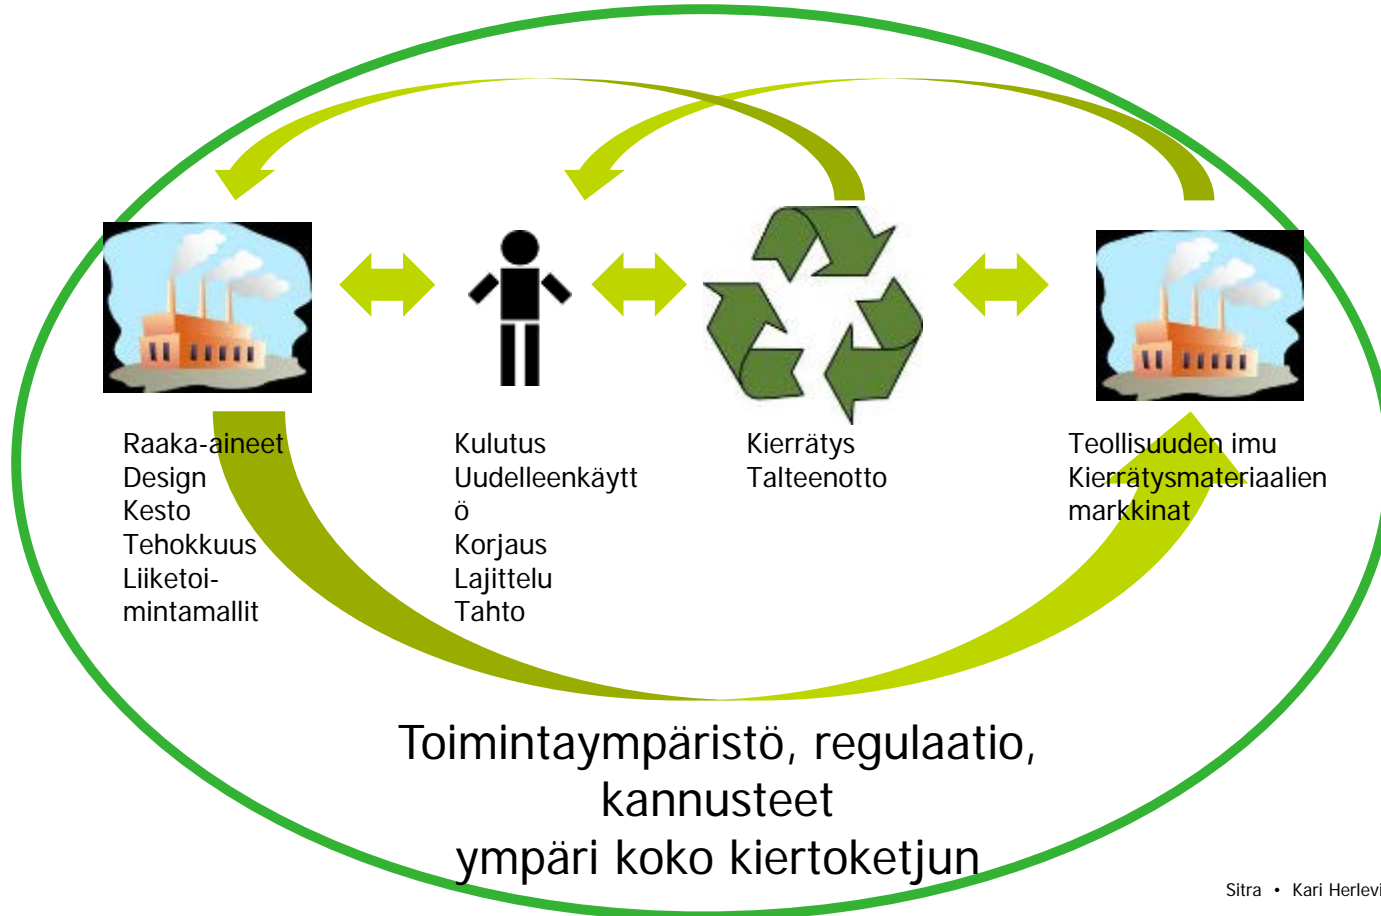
Raaka-aineet
Design
Kesto
Tehokkuus
Liiketoimintamallit

Kulutus
Uudelleenkäyttö
Korjaus
Lajittelu
Tahto

Kierrätys
Talteenotto

Teollisuuden imu
Kierrätysmateriaalien markkinat

Toimintaympäristö, regulaatio, kannusteet ympäri koko kiertoketjun

Sitra • Kari Herlevi